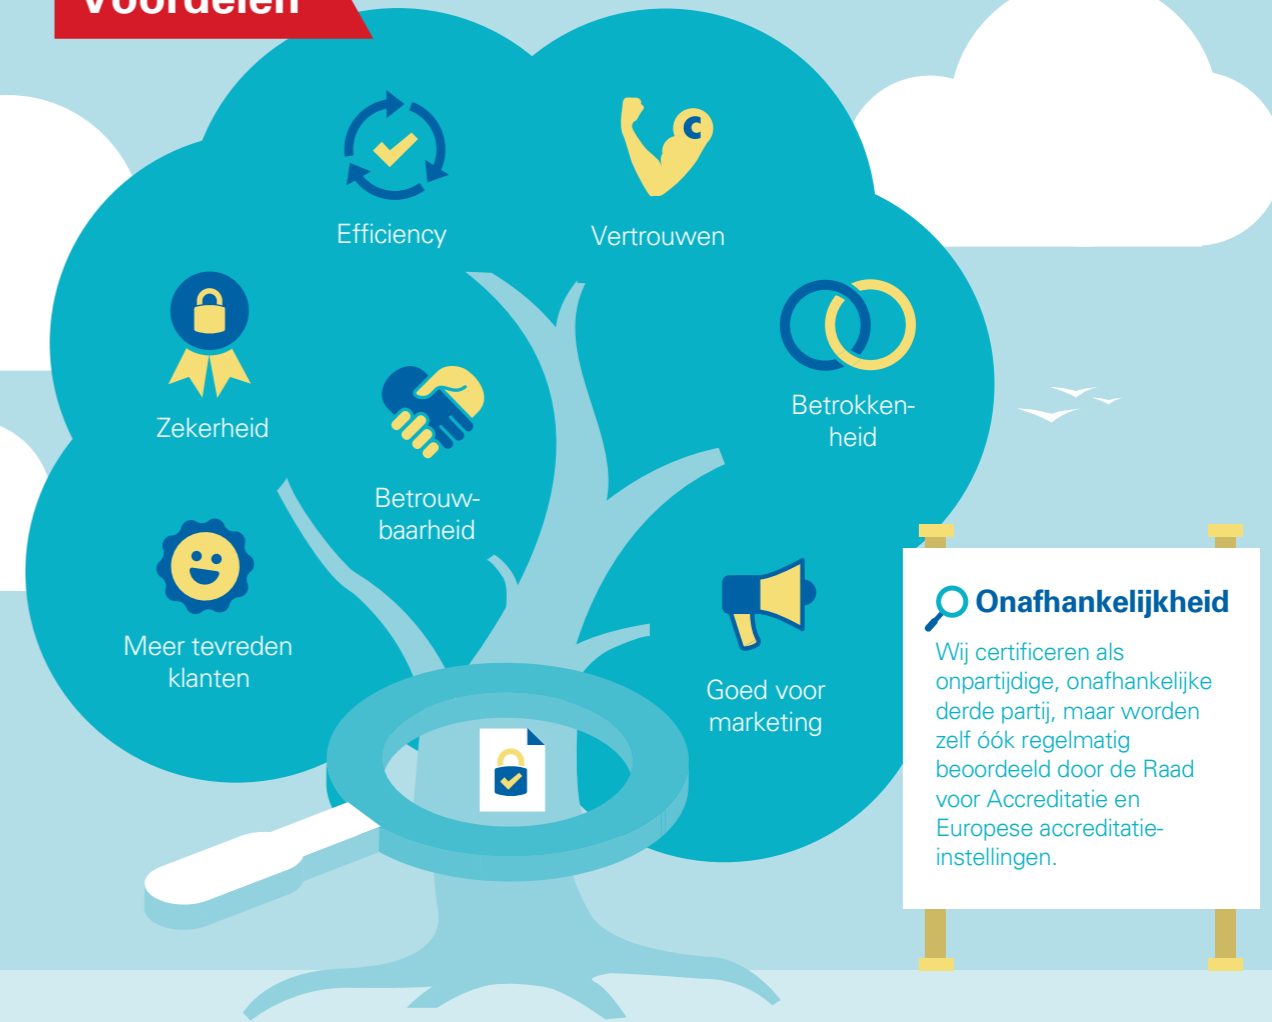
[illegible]

Efficiency

Vertrouwen

Zekerheid

Betrouwbaarheid

Betrokkenheid

Meer tevreden klanten

Goed voor marketing

Onafhankelijkheid

Wij certificeren als onpartijdige, onafhankelijke derde partij, maar worden zelf óók regelmatig beoordeeld door de Raad voor Accreditatie en Europese accreditatie-instellingen.